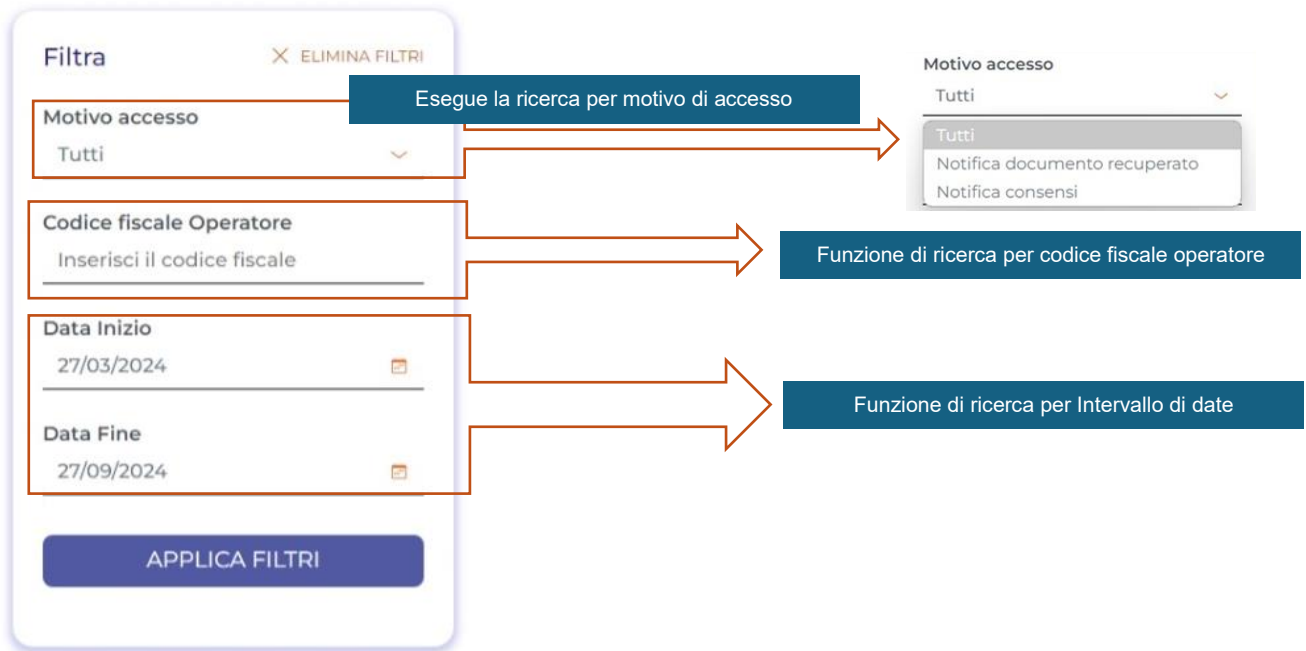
Filtra

ELIMINA FILTRI

Motivo accesso
Tutti

Esegue la ricerca per motivo di accesso

Motivo accesso
Tutti
Tutti
Notifica documento recuperato
Notifica consensi

Codice fiscale Operatore
Inserisci il codice fiscale

Funzione di ricerca per codice fiscale operatore

Data Inizio
27/03/2024

Data Fine
27/09/2024

Funzione di ricerca per Intervallo di date

APPLICA FILTRI